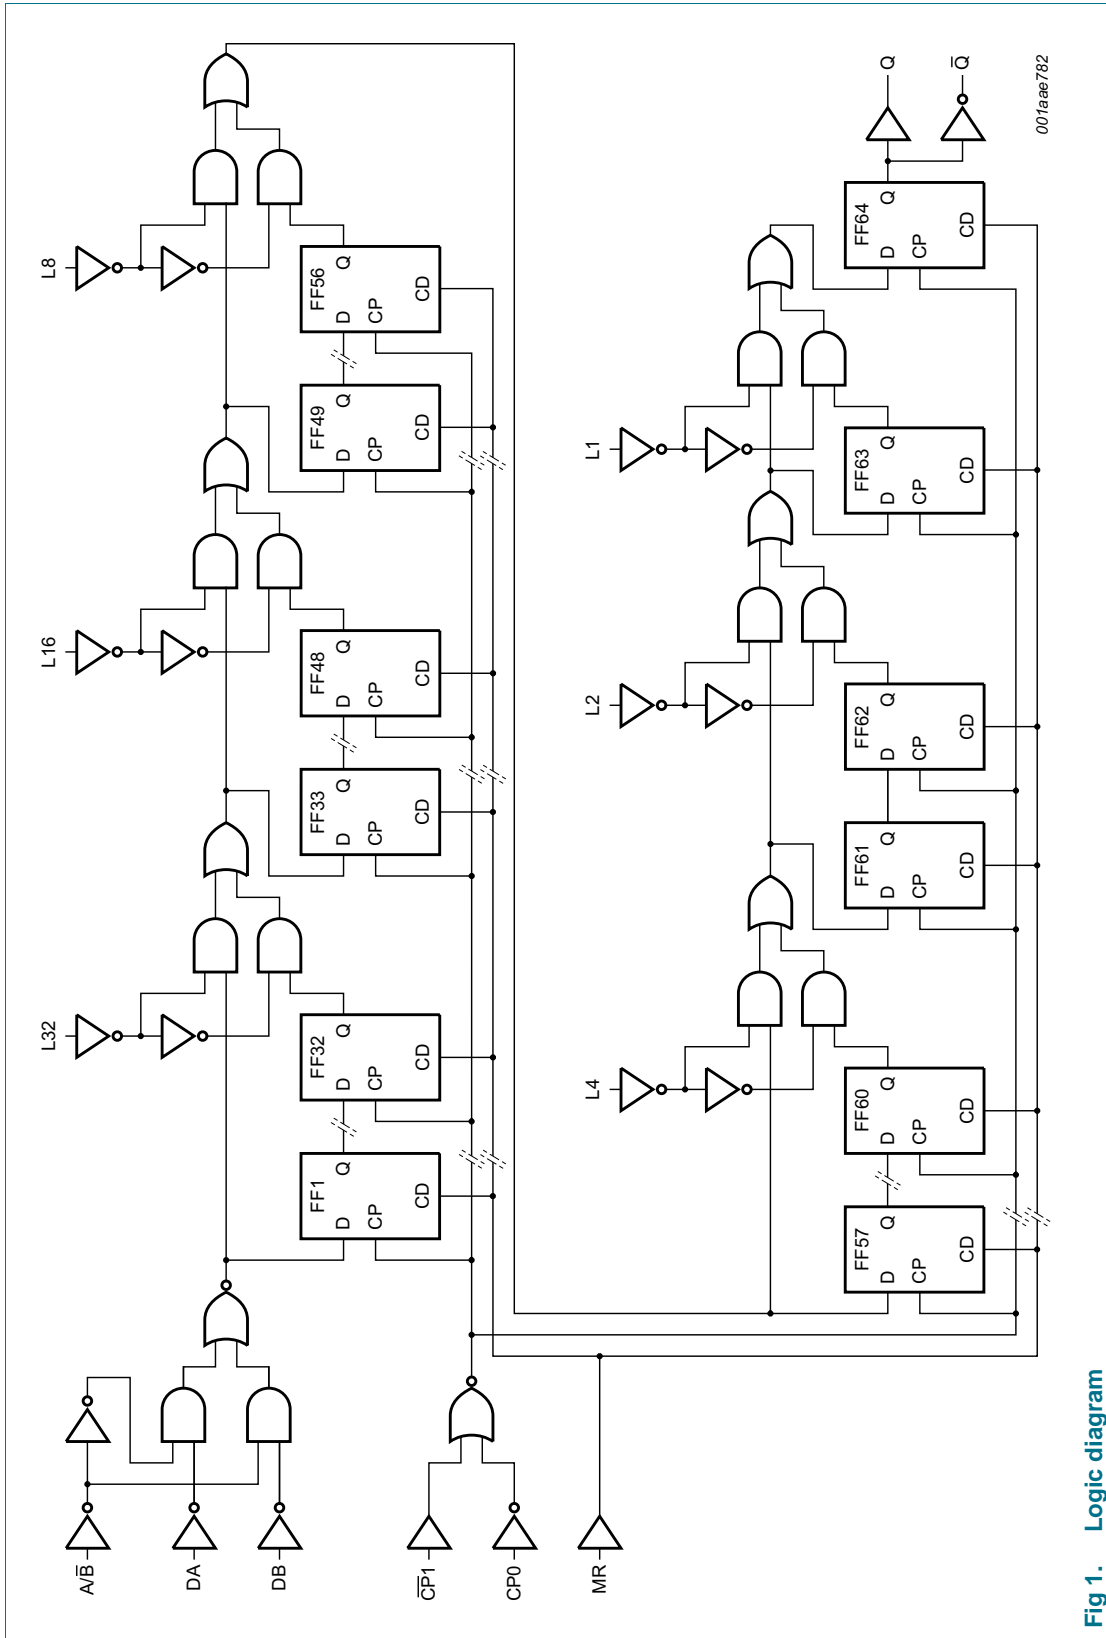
A/$\overline{B}$

DA

DB

$\overline{CP1}$

CP0

MR

L32

L16

L8

FF1 D CP Q CD

FF32 D CP Q CD

FF33 D CP Q CD

FF48 D CP Q CD

FF49 D CP Q CD

FF56 D CP Q CD

L4

L2

L1

FF57 D CP Q CD

FF60 D CP Q CD

FF61 D CP Q CD

FF62 D CP Q CD

FF63 D CP Q CD

FF64 D CP Q CD

Q

$\overline{Q}$

001aae782

Fig 1. Logic diagram